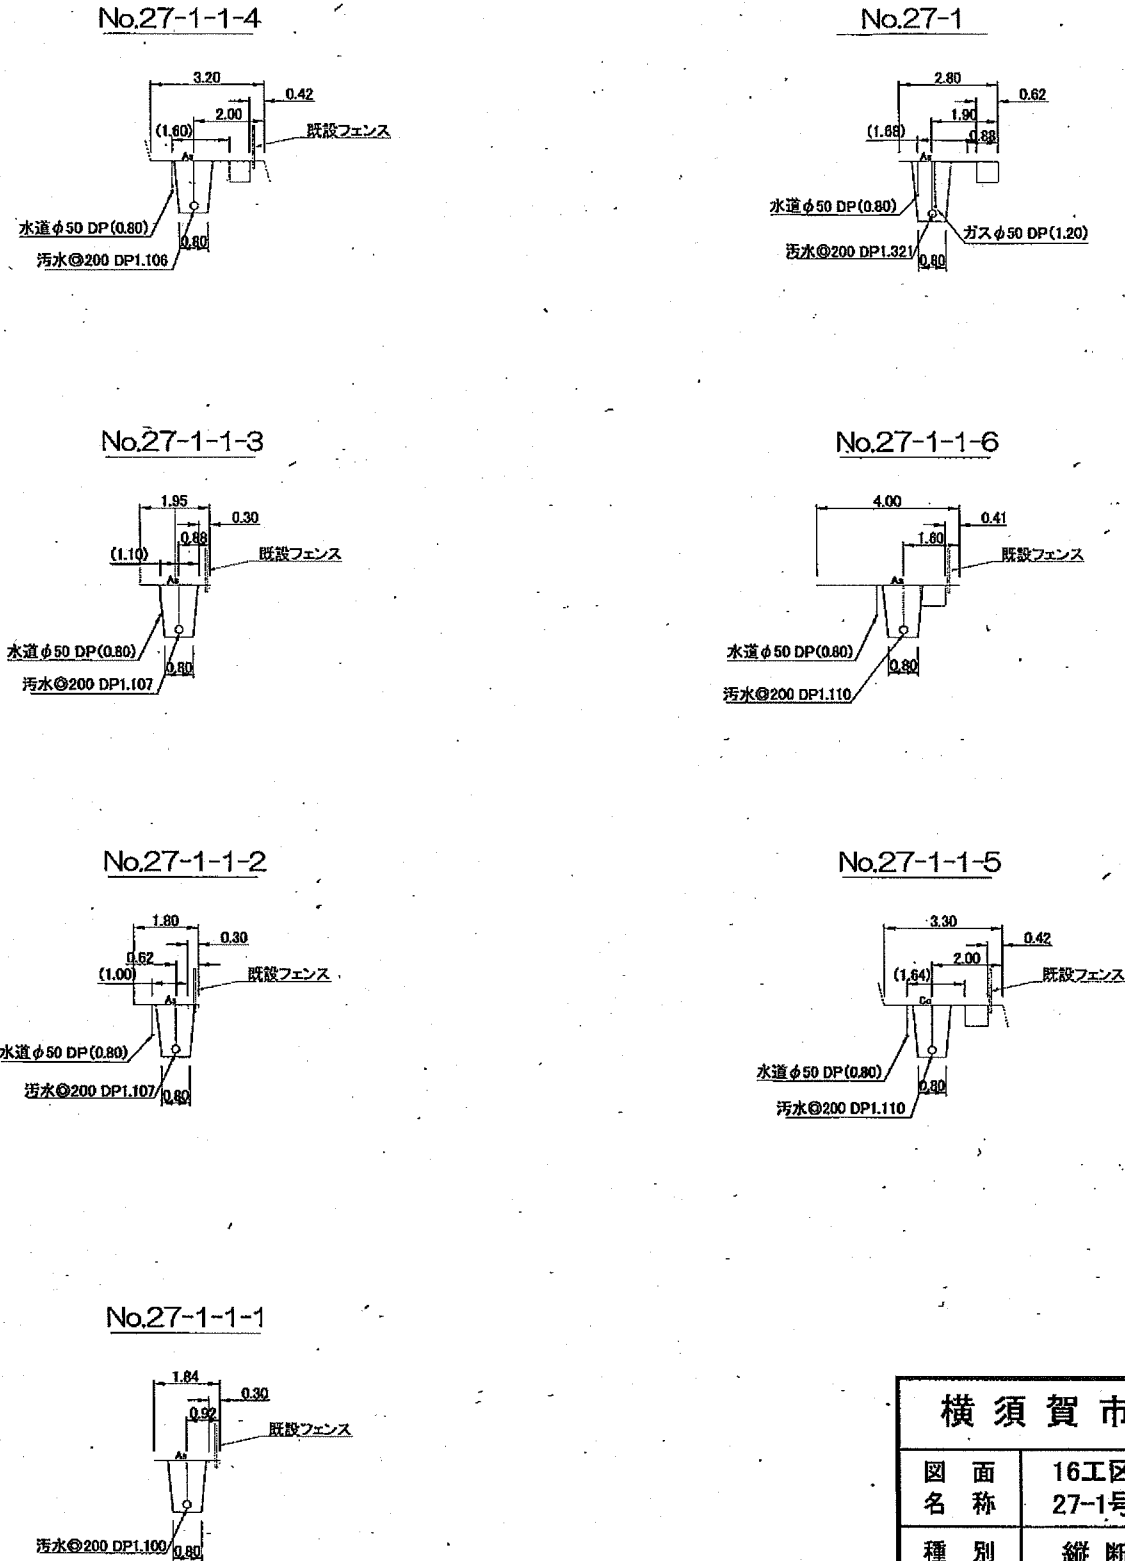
No.27-1-1-4

3.20
0.42
2.00
(1.60)
既設フェンス
As
水道φ50 DP(0.80)
0.80
汚水◎200 DP1.106

No.27-1

2.80
0.62
1.90
(1.68)
0.88
As
水道φ50 DP(0.80)
ガスφ50 DP(1.20)
汚水◎200 DP1.321
0.80

No.27-1-1-3

1.95
0.30
0.88
(1.10)
既設フェンス
As
水道φ50 DP(0.80)
汚水◎200 DP1.107
0.80

No.27-1-1-6

4.00
0.41
1.80
既設フェンス
As
水道φ50 DP(0.80)
0.80
汚水◎200 DP1.110

No.27-1-1-2

1.80
0.30
0.62
(1.00)
既設フェンス
As
水道φ50 DP(0.80)
汚水◎200 DP1.107
0.80

No.27-1-1-5

3.30
0.42
2.00
(1.64)
既設フェンス
Co
水道φ50 DP(0.80)
0.80
汚水◎200 DP1.110

No.27-1-1-1

1.84
0.30
0.92
既設フェンス
As
汚水◎200 DP1.100
0.80

| 横 須 賀 市 | |
|---|---|
| 図 面 名 称 | 16工区 27-1号 |
| 種 別 | 縦 断 |